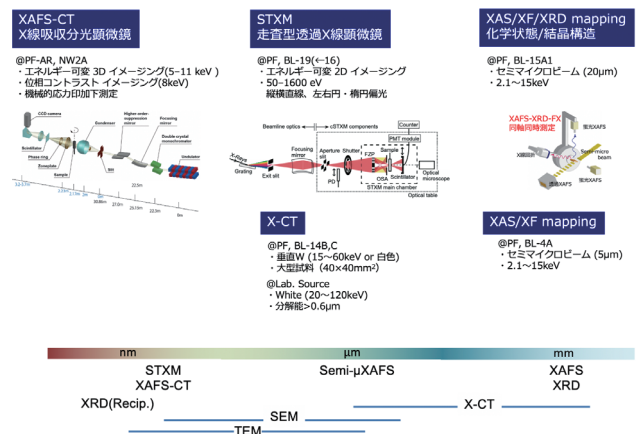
XAFS-CT
X線吸収分光顕微鏡

@PF-AR, NW2A
・エネルギー可変 3D イメージング(5–11 keV )
・位相コントラスト イメージング(8keV)
・機械的応力印加下測定

CCD camera
Scintillator
Phase ring
Zoneplate
Sample
Condenser
Slit
Higher order-suppression mirror
Focusing mirror
Double-crystal monochromator
Undulator

STXM
走査型透過X線顕微鏡

@PF, BL-19(←16)
・エネルギー可変 2D イメージング
・50–1600 eV
縦横直線、左右円・楕円偏光

Beamline optics
cSTXM components
Counter
PMT module
X-Rays
Grating
Exit slit
Focusing mirror
Aperture
Shutter
FZP
Sample
PD
OSA
Scintillator
Optical microscope
STXM main chamber
Optical table

XAS/XF/XRD mapping
化学状態/結晶構造

@PF, BL-15A1
・セミマイクロビーム (20μm)
・2.1～15keV

XAFS-XRD-FX
同軸同時測定

蛍光XAFS
X線回折
Semi-micro beam
透過XAFS

X-CT

@PF, BL-14B,C
・垂直W (15～60keV or 白色)
・大型試料 (40×40mm²)

@Lab. Source
・White (20～120keV)
・分解能>0.6μm

XAS/XF mapping

@PF, BL-4A
・セミマイクロビーム (5μm)
・2.1～15keV

nm
μm
mm

STXM
XAFS-CT
Semi-μXAFS
XAFS
XRD
XRD(Recip.)
X-CT
SEM
TEM